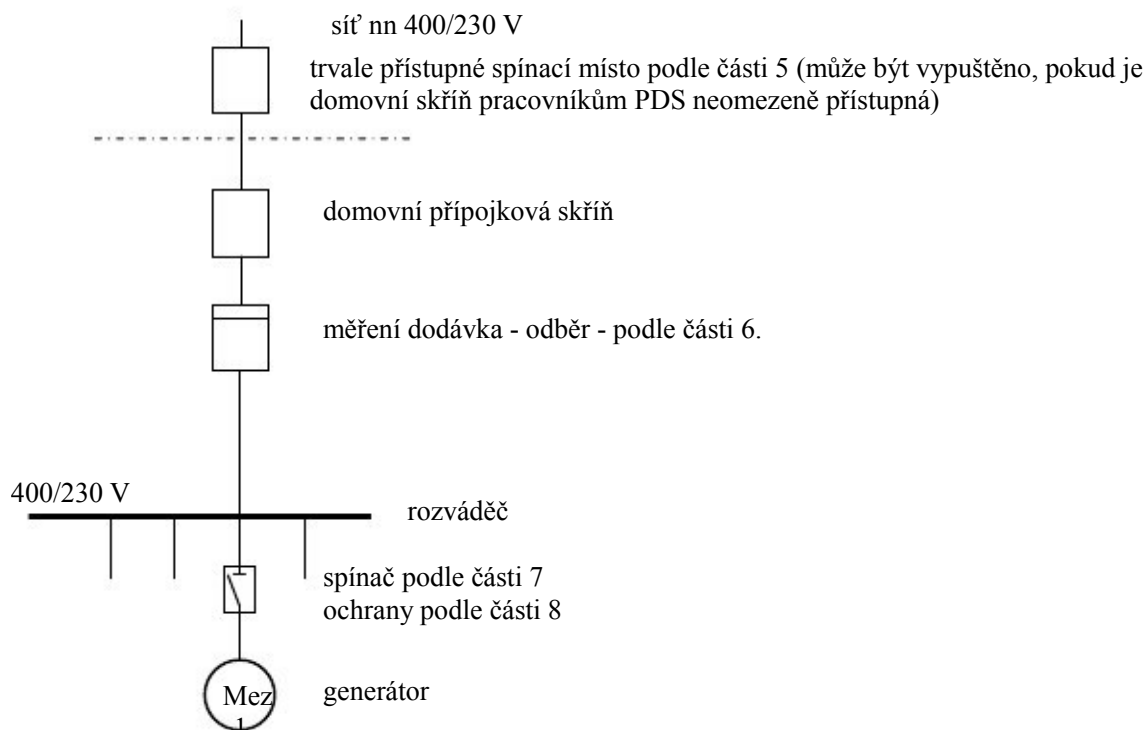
síť nn 400/230 V

trvale přístupné spínací místo podle části 5 (může být vypuštěno, pokud je domovní skříň pracovníkům PDS neomezeně přístupná)

domovní přípojková skříň

měření dodávka - odběr - podle části 6.

400/230 V

rozváděč

spínač podle části 7
ochrany podle části 8

Mez
1

generátor